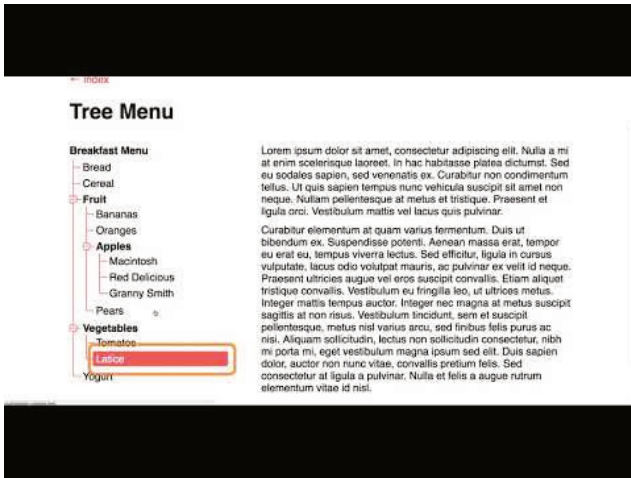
← Index

Tree Menu

Breakfast Menu
Bread
Cereal
Fruit
Bananas
Oranges
Apples
Macintosh
Red Delicious
Granny Smith
Pears
Vegetables
Tomatoes
Lettuce
Yogurt

Lorem ipsum dolor sit amet, consectetur adipiscing elit. Nulla a mi at enim scelerisque laoreet. In hac habitasse platea dictumst. Sed eu sodales sapien, sed venenatis ex. Curabitur non condimentum tellus. Ut quis sapien tempus nunc vehicula suscipit sit amet non neque. Nullam pellentesque at metus et tristique. Praesent et ligula orci. Vestibulum mattis vel lacus quis pulvinar.

Curabitur elementum at quam varius fermentum. Duis ut bibendum ex. Suspendisse potenti. Aenean massa erat, tempor eu erat eu, tempus viverra lectus. Sed efficitur, ligula in cursus vulputate, lacus odio volutpat mauris, ac pulvinar ex velit id neque. Praesent ultricies augue vel eros suscipit convallis. Etiam aliquet tristique convallis. Vestibulum eu fringilla leo, ut ultrices metus. Integer mattis tempus auctor. Integer nec magna at metus suscipit sagittis at non risus. Vestibulum tincidunt, sem et suscipit pellentesque, metus nisl varius arcu, sed finibus felis purus ac nisi. Aliquam sollicitudin, lectus non sollicitudin consectetur, nibh mi porta mi, eget vestibulum magna ipsum sed elit. Duis sapien dolor, auctor non nunc vitae, convallis pretium felis. Sed consectetur at ligula a pulvinar. Nulla et felis a augue rutrum elementum vitae id nisl.